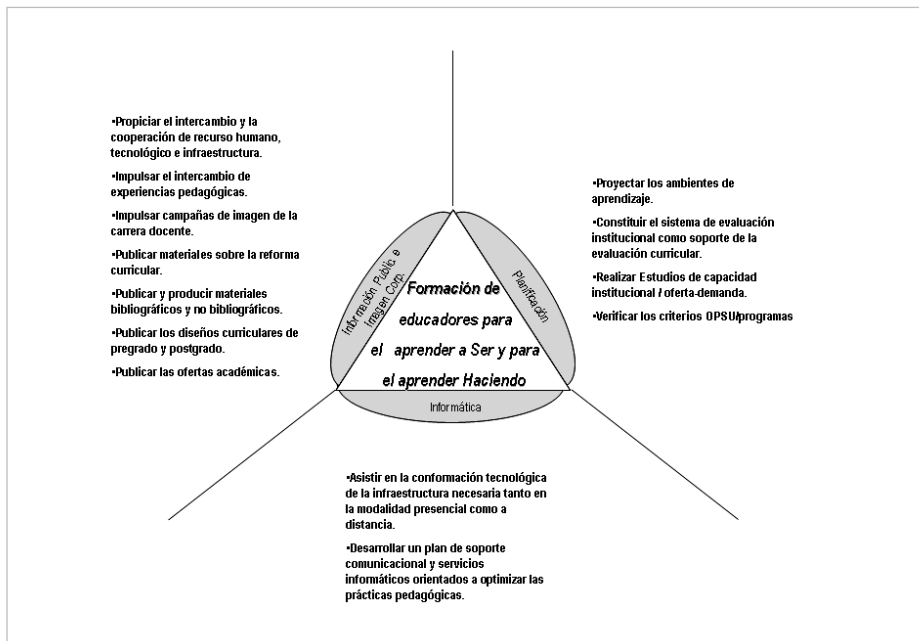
•Propiciar el intercambio y la cooperación de recurso humano, tecnológico e infraestructura.

•Impulsar el intercambio de experiencias pedagógicas.

•Impulsar campañas de imagen de la carrera docente.

•Publicar materiales sobre la reforma curricular.

•Publicar y producir materiales bibliográficos y no bibliográficos.

•Publicar los diseños curriculares de pregrado y postgrado.

•Publicar las ofertas académicas.

Información Públic a e Imagen Corp.

Planificación

Formación de educadores para el aprender a Ser y para el aprender Haciendo

Informática

•Proyectar los ambientes de aprendizaje.

•Constituir el sistema de evaluación institucional como soporte de la evaluación curricular.

•Realizar Estudios de capacidad institucional / oferta-demanda.

•Verificar los criterios OPSU/programas

•Asistir en la conformación tecnológica de la infraestructura necesaria tanto en la modalidad presencial como a distancia.

•Desarrollar un plan de soporte comunicacional y servicios informáticos orientados a optimizar las prácticas pedagógicas.